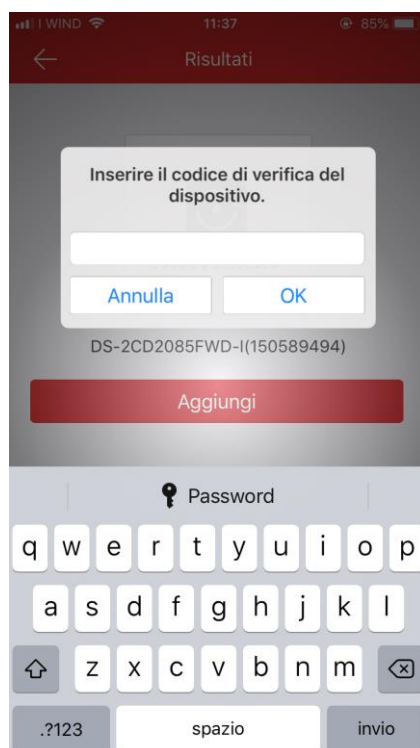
I WIND 11:37 85%

Risultati

Inserire il codice di verifica del dispositivo.

Annulla OK

DS-2CD2085FWD-I(150589494)

Aggiungi

Password

q w e r t y u i o p
a s d f g h j k l
z x c v b n m
.?123 spazio invio